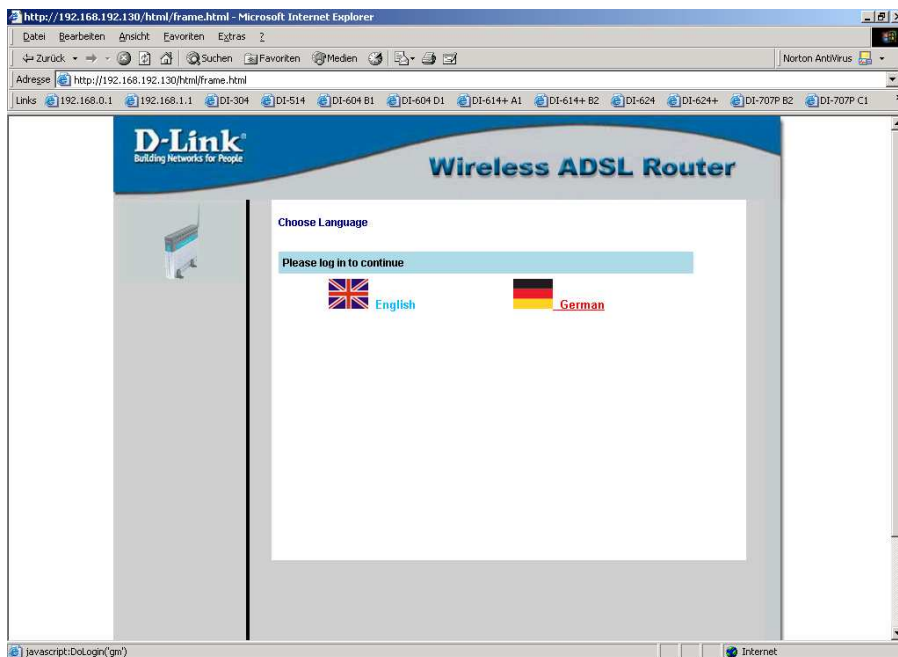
http://192.168.192.130/html/frame.html - Microsoft Internet Explorer

Datei Bearbeiten Ansicht Favoriten Extras ?

Zurück Suchen Favoriten Medien

Norton AntiVirus

Adresse http://192.168.192.130/html/frame.html

Links 192.168.0.1 192.168.1.1 DI-304 DI-514 DI-604 B1 DI-604 D1 DI-614+ A1 DI-614+ B2 DI-624 DI-624+ DI-707P B2 DI-707P C1

D-Link
Building Networks for People

Wireless ADSL Router

Choose Language

Please log in to continue

English

German

javascript:DoLogin('gm')

Internet